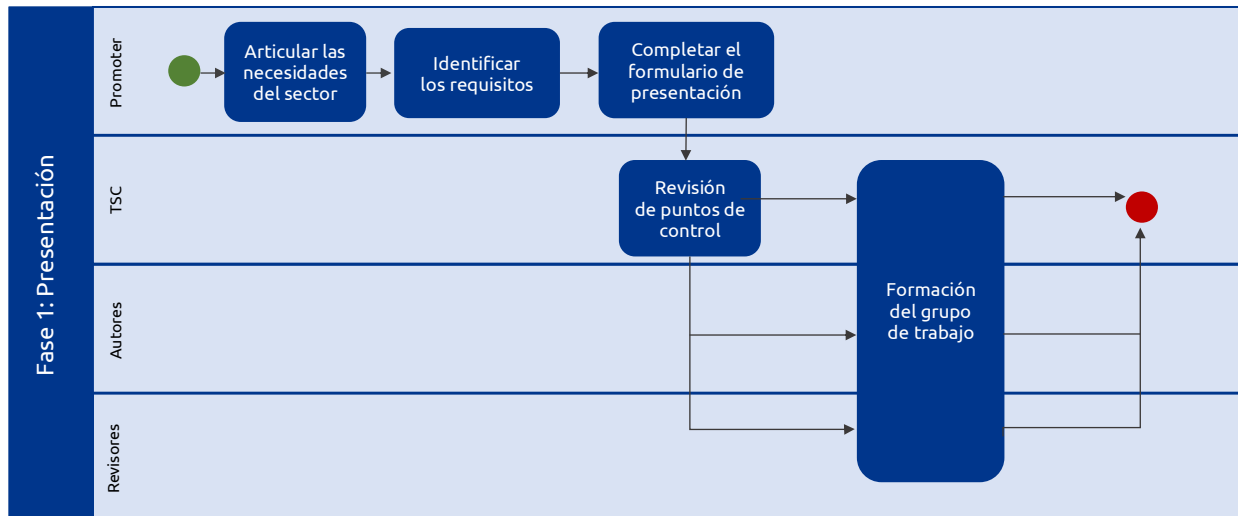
Fase 1: Presentación

Promoter

Articular las necesidades del sector

Identificar los requisitos

Completar el formulario de presentación

TSC

Revisión de puntos de control

Formación del grupo de trabajo

Autores

Revisores